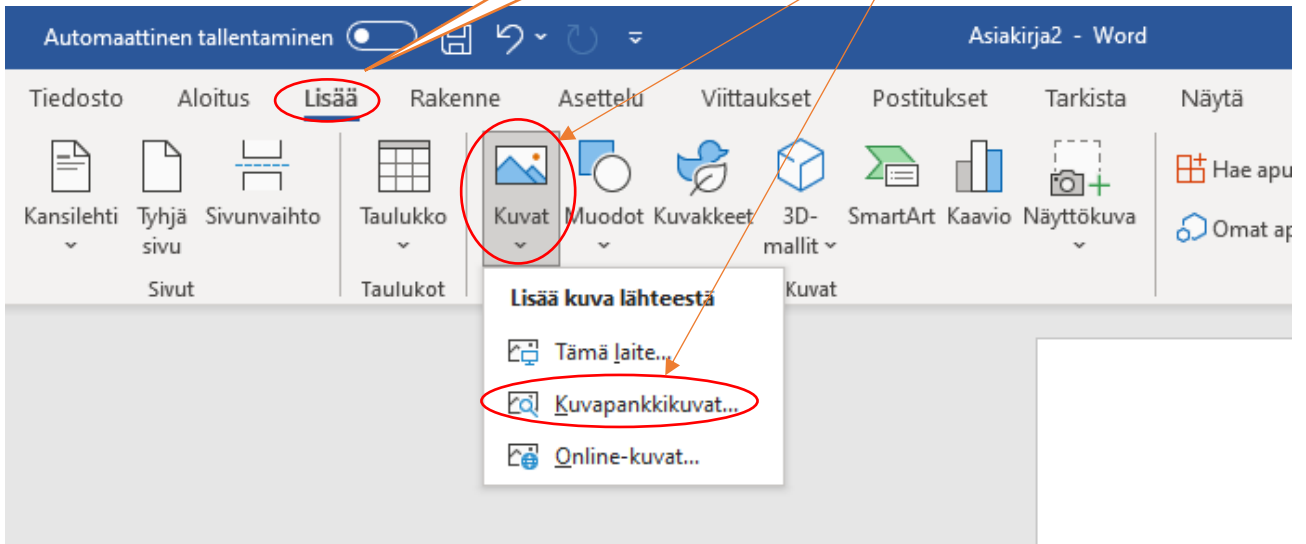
Automaattinen tallentaminen

Asiakirja2 - Word

Tiedosto Aloitus Lisää Rakenne Asettelu Viittaukset Postitukset Tarkista Näytä

Kansilehti
Tyhjä sivu
Sivunvaihto
Sivut

Taulukko
Taulukot

Kuvat
Muodot
Kuvakkeet
3D-mallit
SmartArt
Kaavio
Näyttökuva
Kuvat

Hae apu
Omat ap

Lisää kuva lähteestä

Tämä laite...
Kuvapankkikuvat...
Online-kuvat...